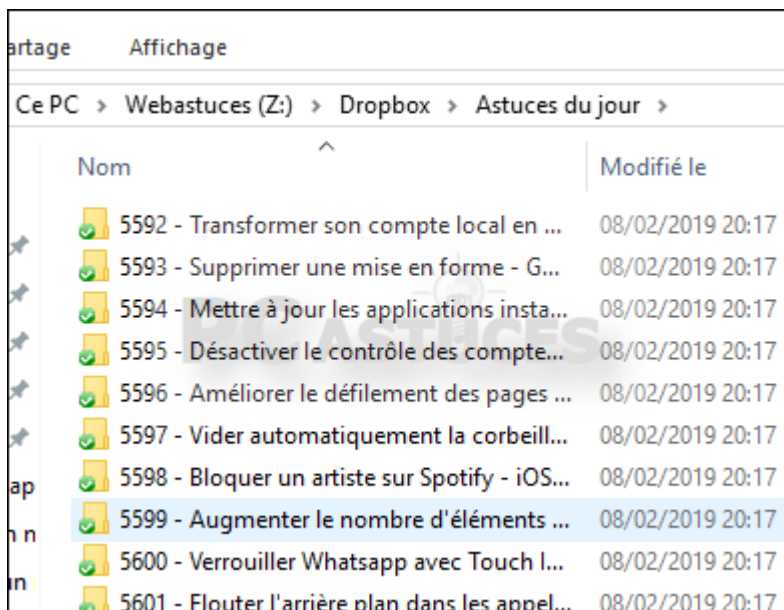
artage Affichage

Ce PC > Webastuces (Z:) > Dropbox > Astuces du jour >

| Nom | Modifié le |
|---|---|
| 5592 - Transformer son compte local en ... | 08/02/2019 20:17 |
| 5593 - Supprimer une mise en forme - G... | 08/02/2019 20:17 |
| 5594 - Mettre à jour les applications insta... | 08/02/2019 20:17 |
| 5595 - Désactiver le contrôle des compte... | 08/02/2019 20:17 |
| 5596 - Améliorer le défilement des pages ... | 08/02/2019 20:17 |
| 5597 - Vider automatiquement la corbeill... | 08/02/2019 20:17 |
| 5598 - Bloquer un artiste sur Spotify - iOS... | 08/02/2019 20:17 |
| 5599 - Augmenter le nombre d'éléments ... | 08/02/2019 20:17 |
| 5600 - Verrouiller Whatsapp avec Touch I... | 08/02/2019 20:17 |
| 5601 - Flouter l'arrière plan dans les appel... | 08/02/2019 20:17 |

ap
n n
n

PC ASTUCES